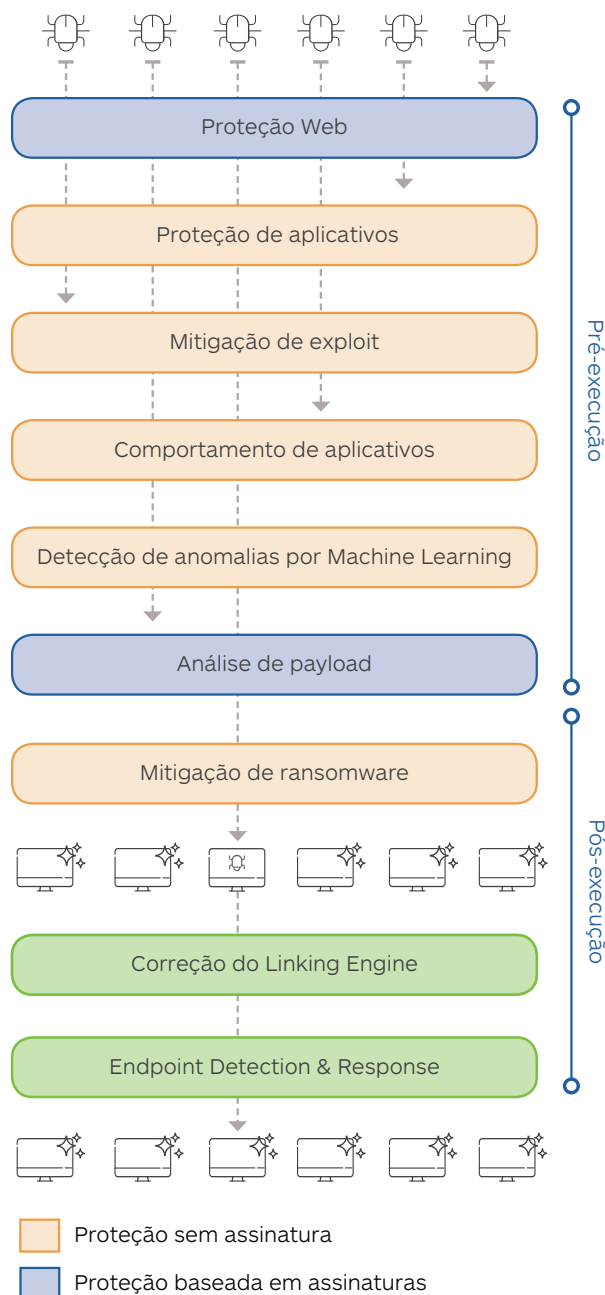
Proteção Web

Proteção de aplicativos

Mitigação de exploit

Comportamento de aplicativos

Detecção de anomalias por Machine Learning

Análise de payload

Mitigação de ransomware

Correção do Linking Engine

Endpoint Detection & Response

Pré-execução

Pós-execução

Proteção sem assinatura

Proteção baseada em assinaturas